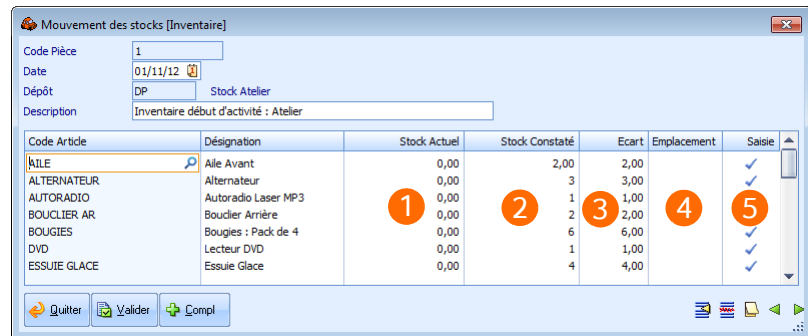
Mouvement des stocks [Inventaire]

Code Pièce 1
Date 01/11/12
Dépôt DP Stock Atelier
Description Inventaire début d'activité : Atelier

| Code Article | Désignation | Stock Actuel | Stock Constaté | Ecart | Emplacement | Saisie |
|---|---|---|---|---|---|---|
| AILE | Aile Avant | 0,00 | 2,00 | 2,00 | | ✓ |
| ALTERNATEUR | Alternateur | 0,00 | 3 | 3,00 | | ✓ |
| AUTORADIO | Autoradio Laser MP3 | 0,00 | 1 | 1,00 | | ✓ |
| BOUCLIER AR | Bouclier Arrière | 0,00 | 2 | 2,00 | | ✓ |
| BOUGIES | Bougies : Pack de 4 | 0,00 | 6 | 6,00 | | ✓ |
| DVD | Lecteur DVD | 0,00 | 1 | 1,00 | | ✓ |
| ESSUIE GLACE | Essuie Glace | 0,00 | 4 | 4,00 | | ✓ |

1 2 3 4 5

Quitter Valider Compl